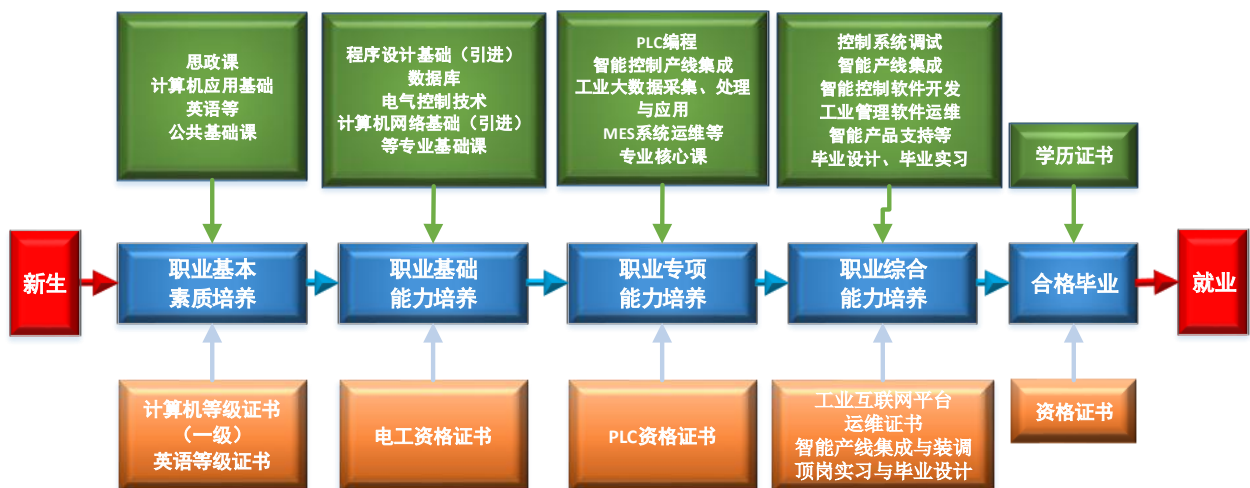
思政课
计算机应用基础
英语等
公共基础课

程序设计基础（引进）
数据库
电气控制技术
计算机网络基础（引进）
等专业基础课

PLC编程
智能控制产线集成
工业大数据采集、处理与应用
MES系统运维等
专业核心课

控制系统调试
智能产线集成
智能控制软件开发
工业管理软件运维
智能产品支持等
毕业设计、毕业实习

学历证书

新生

职业基本
素质培养

职业基础
能力培养

职业专项
能力培养

职业综合
能力培养

合格毕业

就业

计算机等级证书
（一级）
英语等级证书

电工资格证书

PLC资格证书

工业互联网平台
运维证书
智能产线集成与装调
顶岗实习与毕业设计

资格证书